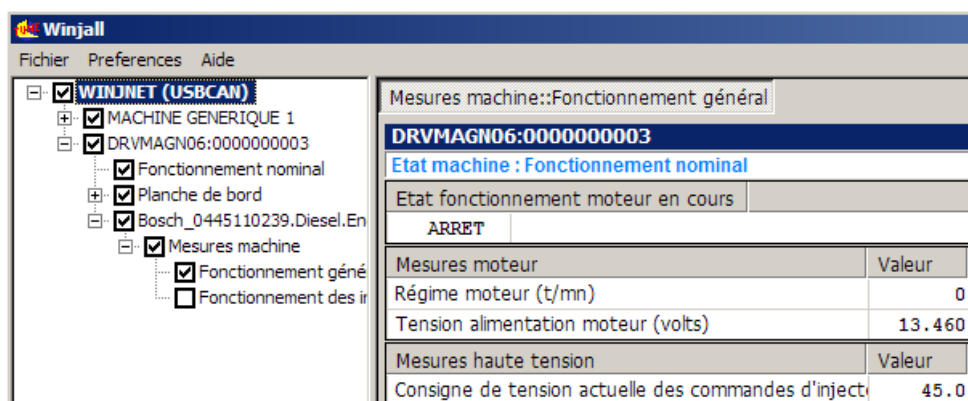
Winjall

Fichier Preferences Aide

WINJNET (USBCAN)
MACHINE GENERIQUE 1
DRVMAGN06:0000000003
Fonctionnement nominal
Planche de bord
Bosch_0445110239.Diesel.En
Mesures machine
Fonctionnement géné
Fonctionnement des ir

Mesures machine::Fonctionnement général

DRVMAGN06:0000000003
Etat machine : Fonctionnement nominal

| Etat fonctionnement moteur en cours |
|---|
| ARRET |

| Mesures moteur | Valeur |
|---|---|
| Régime moteur (t/mn) | 0 |
| Tension alimentation moteur (volts) | 13.460 |

| Mesures haute tension | Valeur |
|---|---|
| Consigne de tension actuelle des commandes d'injecte | 45.0 |